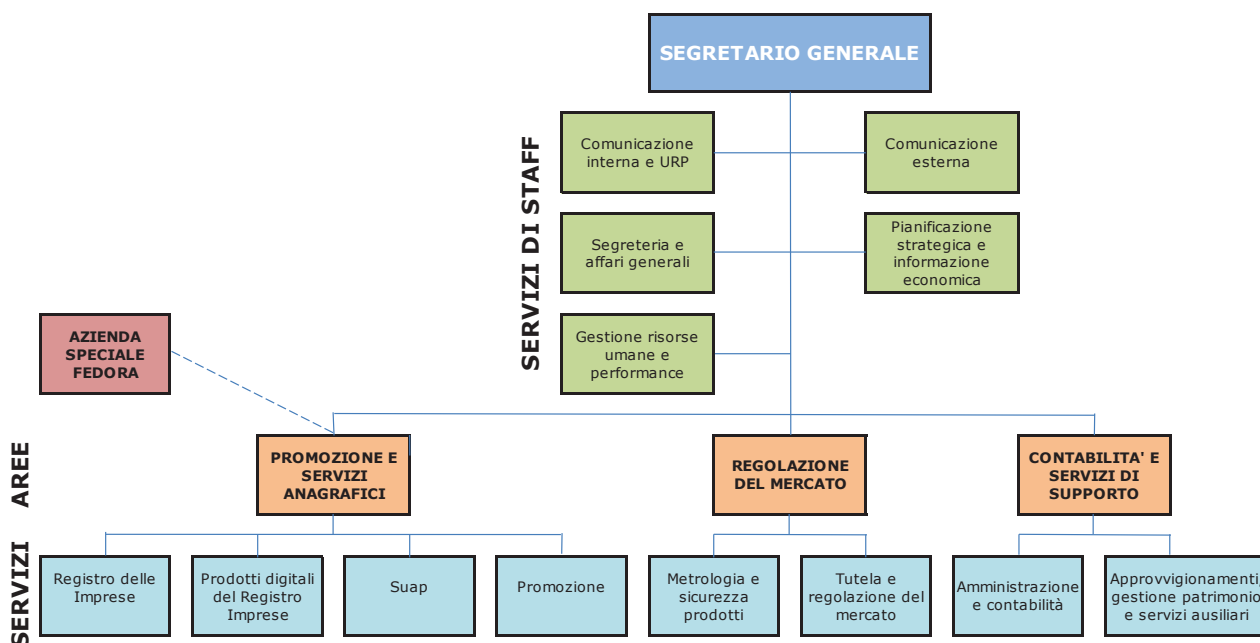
SEGRETARIO GENERALE

SERVIZI DI STAFF

Comunicazione interna e URP

Comunicazione esterna

Segreteria e affari generali

Pianificazione strategica e informazione economica

Gestione risorse umane e performance

AZIENDA SPECIALE FEDORA

AREE

PROMOZIONE E SERVIZI ANAGRAFICI

REGOLAZIONE DEL MERCATO

CONTABILITA' E SERVIZI DI SUPPORTO

SERVIZI

Registro delle Imprese

Prodotti digitali del Registro Imprese

Suap

Promozione

Metrologia e sicurezza prodotti

Tutela e regolazione del mercato

Amministrazione e contabilità

Approvvigionamenti gestione patrimonio e servizi ausiliari